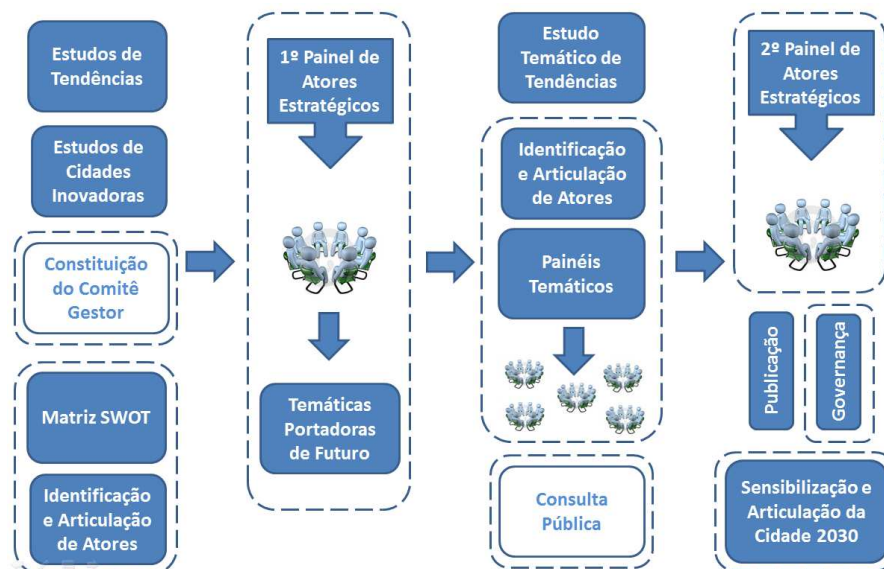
Estudos de Tendências

Estudos de Cidades Inovadoras

Constituição do Comitê Gestor

Matriz SWOT

Identificação e Articulação de Atores

1º Painel de Atores Estratégicos

Temáticas Portadoras de Futuro

Estudo Temático de Tendências

Identificação e Articulação de Atores

Painéis Temáticos

Consulta Pública

2º Painel de Atores Estratégicos

Publicação

Governança

Sensibilização e Articulação da Cidade 2030